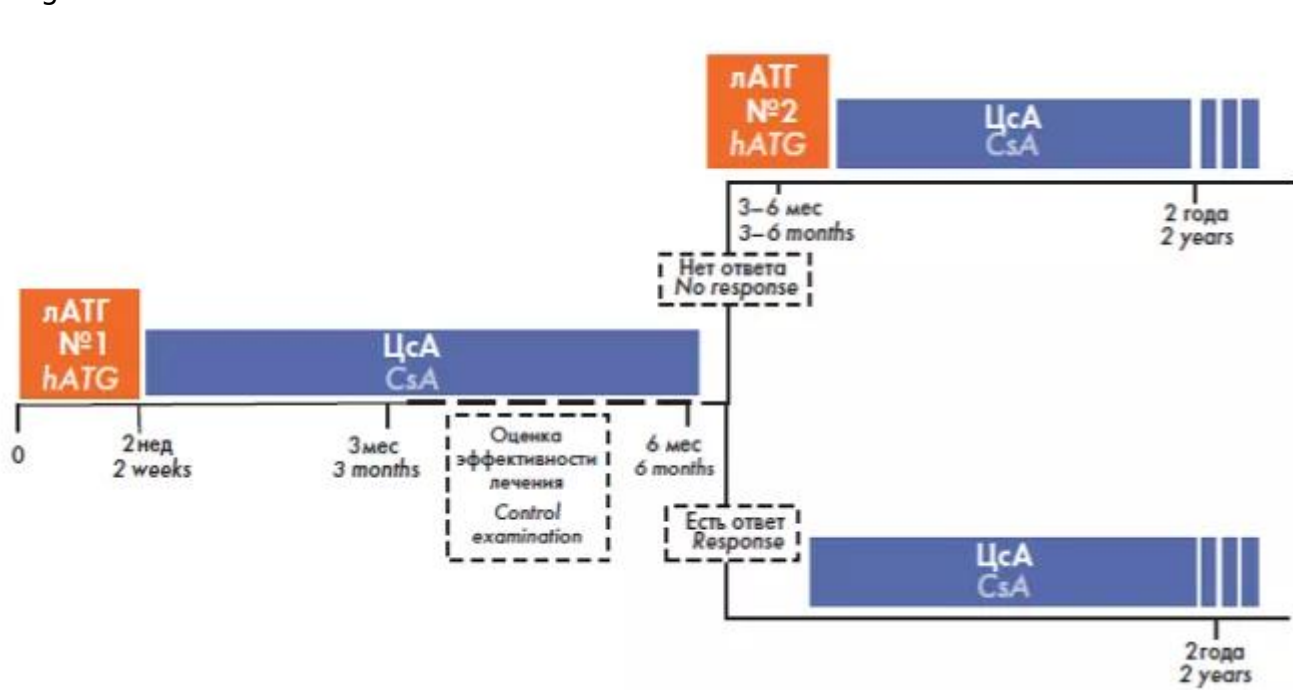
лАТГ
№2
hATG

ЦсА
CsA

3–6 мес
3–6 months

2 года
2 years

Нет ответа
No response

лАТГ
№1
hATG

ЦсА
CsA

0

2 нед
2 weeks

3 мес
3 months

Оценка эффективности лечения
Control examination

6 мес
6 months

Есть ответ
Response

ЦсА
CsA

2 года
2 years